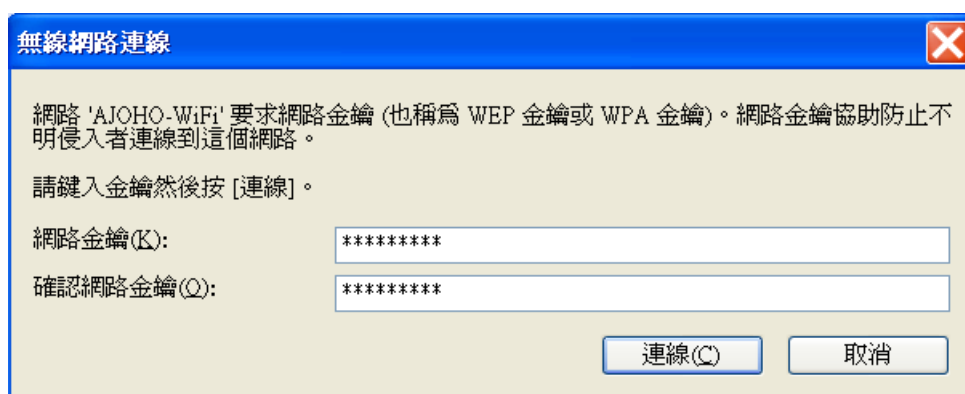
無線網路連線

網路 'AJOHO-WiFi' 要求網路金鑰 (也稱爲 WEP 金鑰或 WPA 金鑰)。網路金鑰協助防止不明侵入者連線到這個網路。

請鍵入金鑰然後按 [連線]。

網路金鑰(K): *********

確認網路金鑰(O): *********

連線(C) 取消